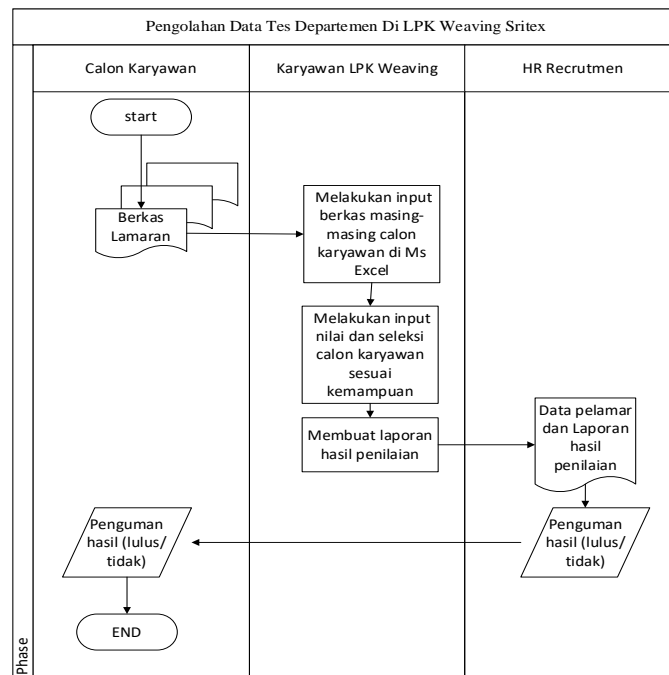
Pengolahan Data Tes Departemen Di LPK Weaving Sritex

Phase

| Calon Karyawan | Karyawan LPK Weaving | HR Recrutmen |
|---|---|---|

start

Berkas Lamaran

Melakukan input berkas masing-masing calon karyawan di Ms Excel

Melakukan input nilai dan seleksi calon karyawan sesuai kemampuan

Membuat laporan hasil penilaian

Data pelamar dan Laporan hasil penilaian

Penguman hasil (lulus/ tidak)

Penguman hasil (lulus/ tidak)

END